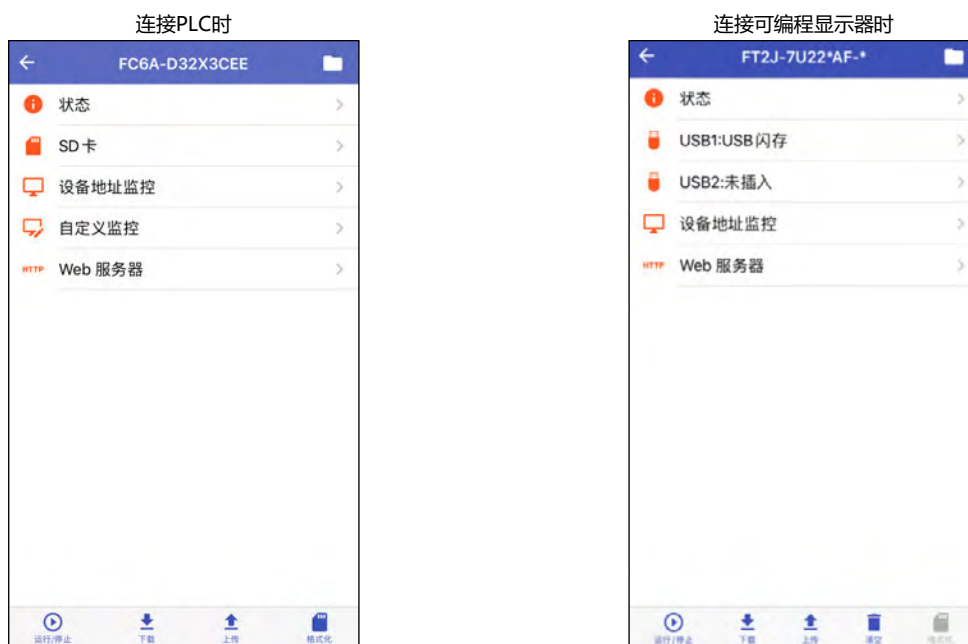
连接PLC时

FC6A-D32X3CEE

状态

SD卡

设备地址监控

自定义监控

HTTP Web 服务器

运行/停止 下载 上传 格式化

连接可编程显示器时

FT2J-7U22*AF-*

状态

USB1:USB闪存

USB2:未插入

设备地址监控

HTTP Web 服务器

运行/停止 下载 上传 清空 格式化